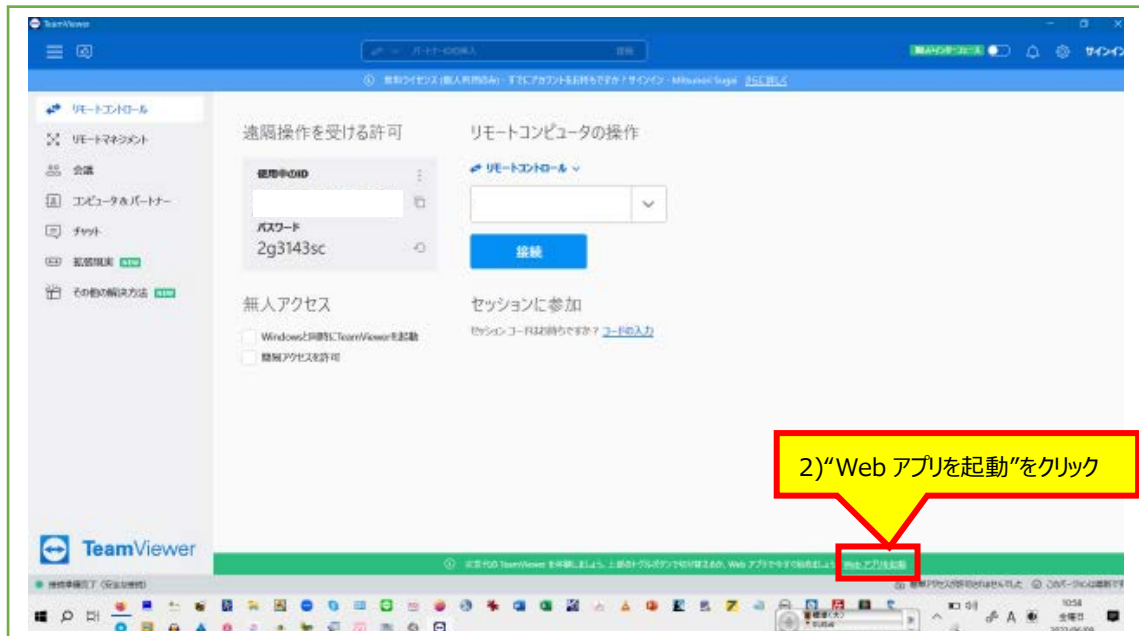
TeamViewer

パートナーIDを挿入 接続

新しいインターフェース サインイン

無料ライセンス(個人利用のみ) - すでにアカウントをお持ちですか？サインイン - Mitsunori Sugai さらに詳しく

リモートコントロール
リモートマネジメント
会議
コンピュータ&パートナー
チャット
拡張現実 NEW
その他の解決方法 NEW

遠隔操作を受ける許可

使用中のID

パスワード
2g3143sc

リモートコンピュータの操作

リモートコントロール

接続

無人アクセス

Windowsと同時にTeamViewerを起動
簡易アクセスを許可

セッションに参加

セッションコードをお持ちですか？ コードの入力

2)"Web アプリを起動"をクリック

TeamViewer

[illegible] Web アプリを起動

接続準備完了 (安全な接続)

10:54